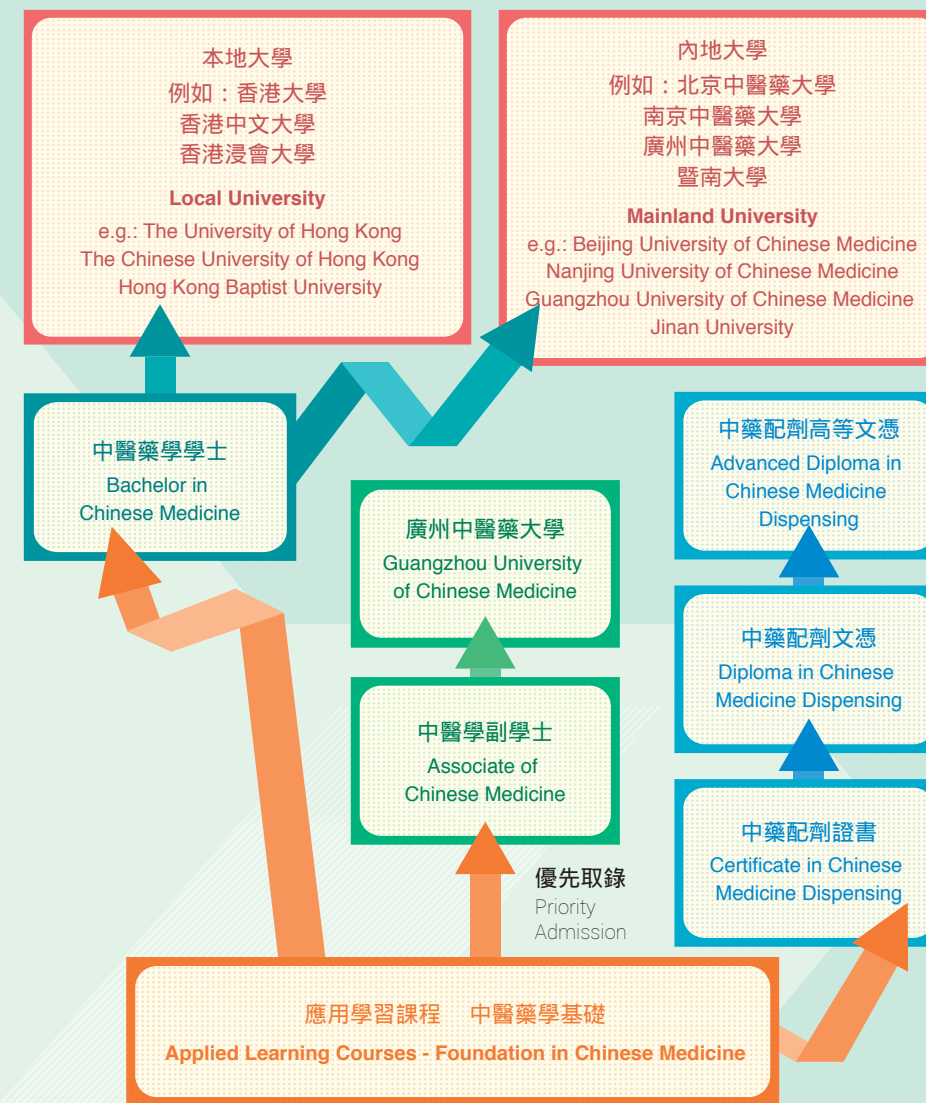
本地大學
例如：香港大學
香港中文大學
香港浸會大學

Local University
e.g.: The University of Hong Kong
The Chinese University of Hong Kong
Hong Kong Baptist University

內地大學
例如：北京中醫藥大學
南京中醫藥大學
廣州中醫藥大學
暨南大學

Mainland University
e.g.: Beijing University of Chinese Medicine
Nanjing University of Chinese Medicine
Guangzhou University of Chinese Medicine
Jinan University

中醫藥學學士
Bachelor in Chinese Medicine

廣州中醫藥大學
Guangzhou University of Chinese Medicine

中醫學副學士
Associate of Chinese Medicine

中藥配劑高等文憑
Advanced Diploma in Chinese Medicine Dispensing

中藥配劑文憑
Diploma in Chinese Medicine Dispensing

中藥配劑證書
Certificate in Chinese Medicine Dispensing

優先取錄
Priority Admission

應用學習課程 中醫藥學基礎
Applied Learning Courses - Foundation in Chinese Medicine